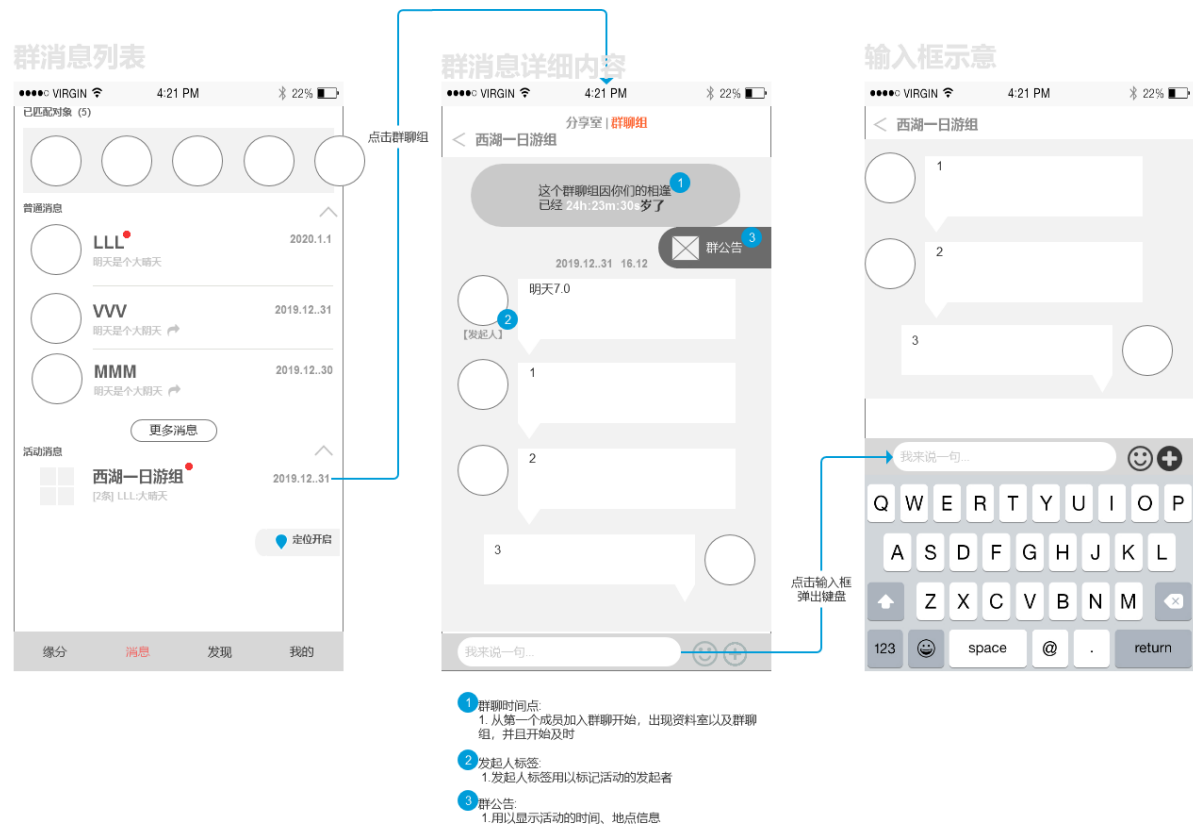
群消息列表

●●●●○ VIRGIN 4:21 PM 22%

已匹配对象 (5)

普通消息

LLL
2020.1.1
明天是个大晴天

VVV
2019.12..31
明天是个大晴天

MMM
2019.12..30
明天是个大晴天

更多消息

活动消息

西湖一日游组
2019.12..31
[2条] LLL:大晴天

定位开启

缘分 消息 发现 我的

点击群聊组

群消息详细内容

●●●●○ VIRGIN 4:21 PM 22%

分享室 | 群聊组
西湖一日游组

1
这个群聊组因你们的相逢已经 24h:23m:30s 多了

群公告 3

2019.12..31 16.12

明天7.0

2
【发起人】

1

2

3

我来说一句...

点击输入框弹出键盘

输入框示意

●●●●○ VIRGIN 4:21 PM 22%

西湖一日游组

1

2

3

我来说一句...

Q W E R T Y U I O P
A S D F G H J K L
Z X C V B N M
123 space @ . return

1 群聊时间点:
1. 从第一个成员加入群聊开始，出现资料室以及群聊组，并且开始及时

2 发起人标签:
1.发起人标签用以标记活动的发起者

3 群公告:
1.用以显示活动的时间、地点信息